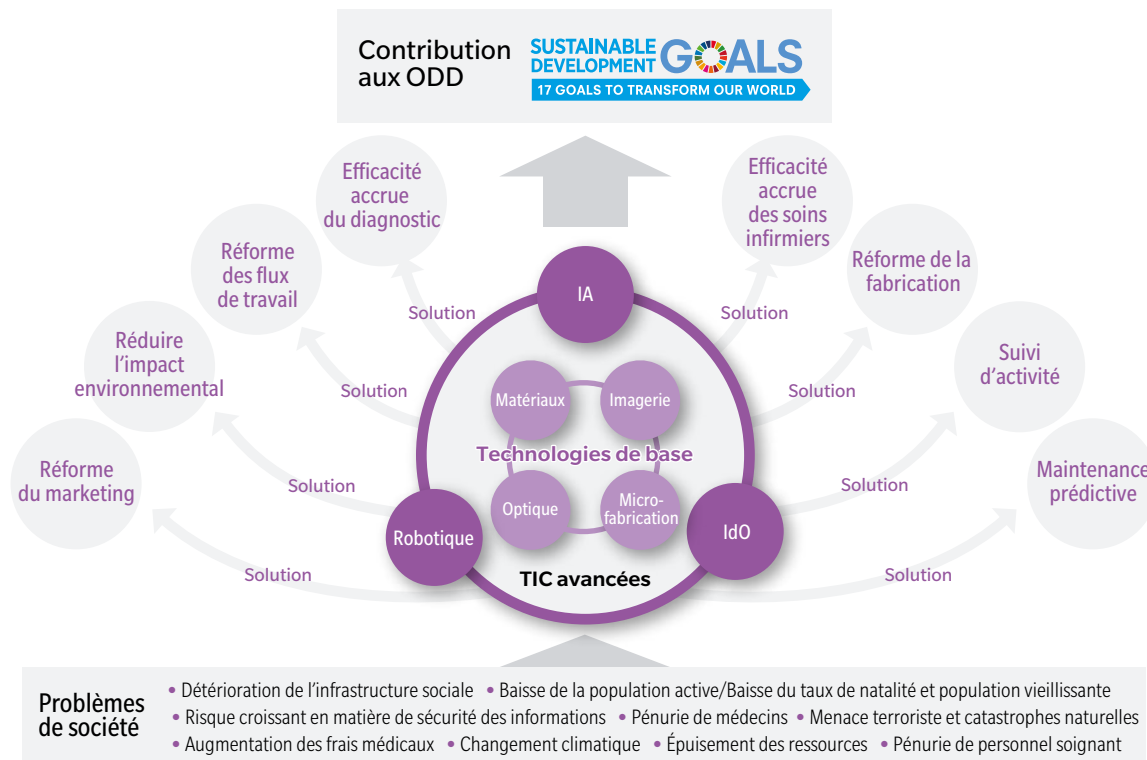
Contribution aux ODD

SUSTAINABLE DEVELOPMENT GOALS
17 GOALS TO TRANSFORM OUR WORLD

Efficacité accrue du diagnostic

Efficacité accrue des soins infirmiers

Réforme des flux de travail

Réforme de la fabrication

Réduire l'impact environnemental

Suivi d'activité

Réforme du marketing

Maintenance prédictive

Solution
Solution
Solution
Solution
Solution
Solution
Solution
Solution
Solution
Solution

IA

Matériaux
Imagerie
Technologies de base
Optique
Microfabrication

Robotique
IdO

TIC avancées

Problèmes de société

• Détérioration de l'infrastructure sociale • Baisse de la population active/Baisse du taux de natalité et population vieillissante
• Risque croissant en matière de sécurité des informations • Pénurie de médecins • Menace terroriste et catastrophes naturelles
• Augmentation des frais médicaux • Changement climatique • Épuisement des ressources • Pénurie de personnel soignant